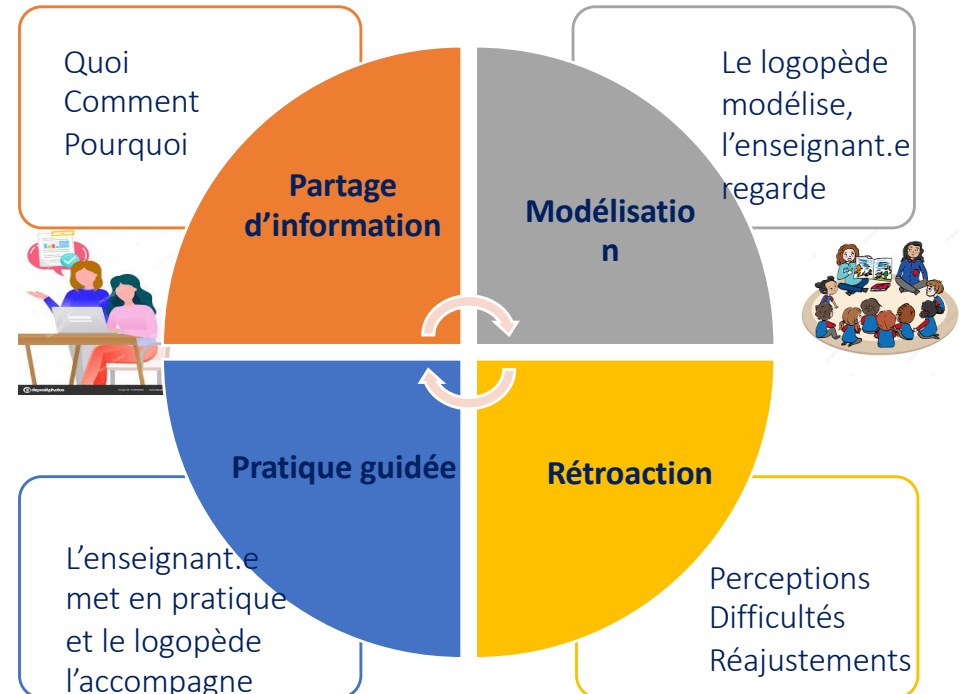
Quoi
Comment
Pourquoi

Partage d'information

Modélisatio n

Le logopède modélise, l'enseignant.e regarde

depositphotos

Pratique guidée

Rétroaction

L'enseignant.e met en pratique et le logopède l'accompagne

Perceptions
Difficultés
Réajustements